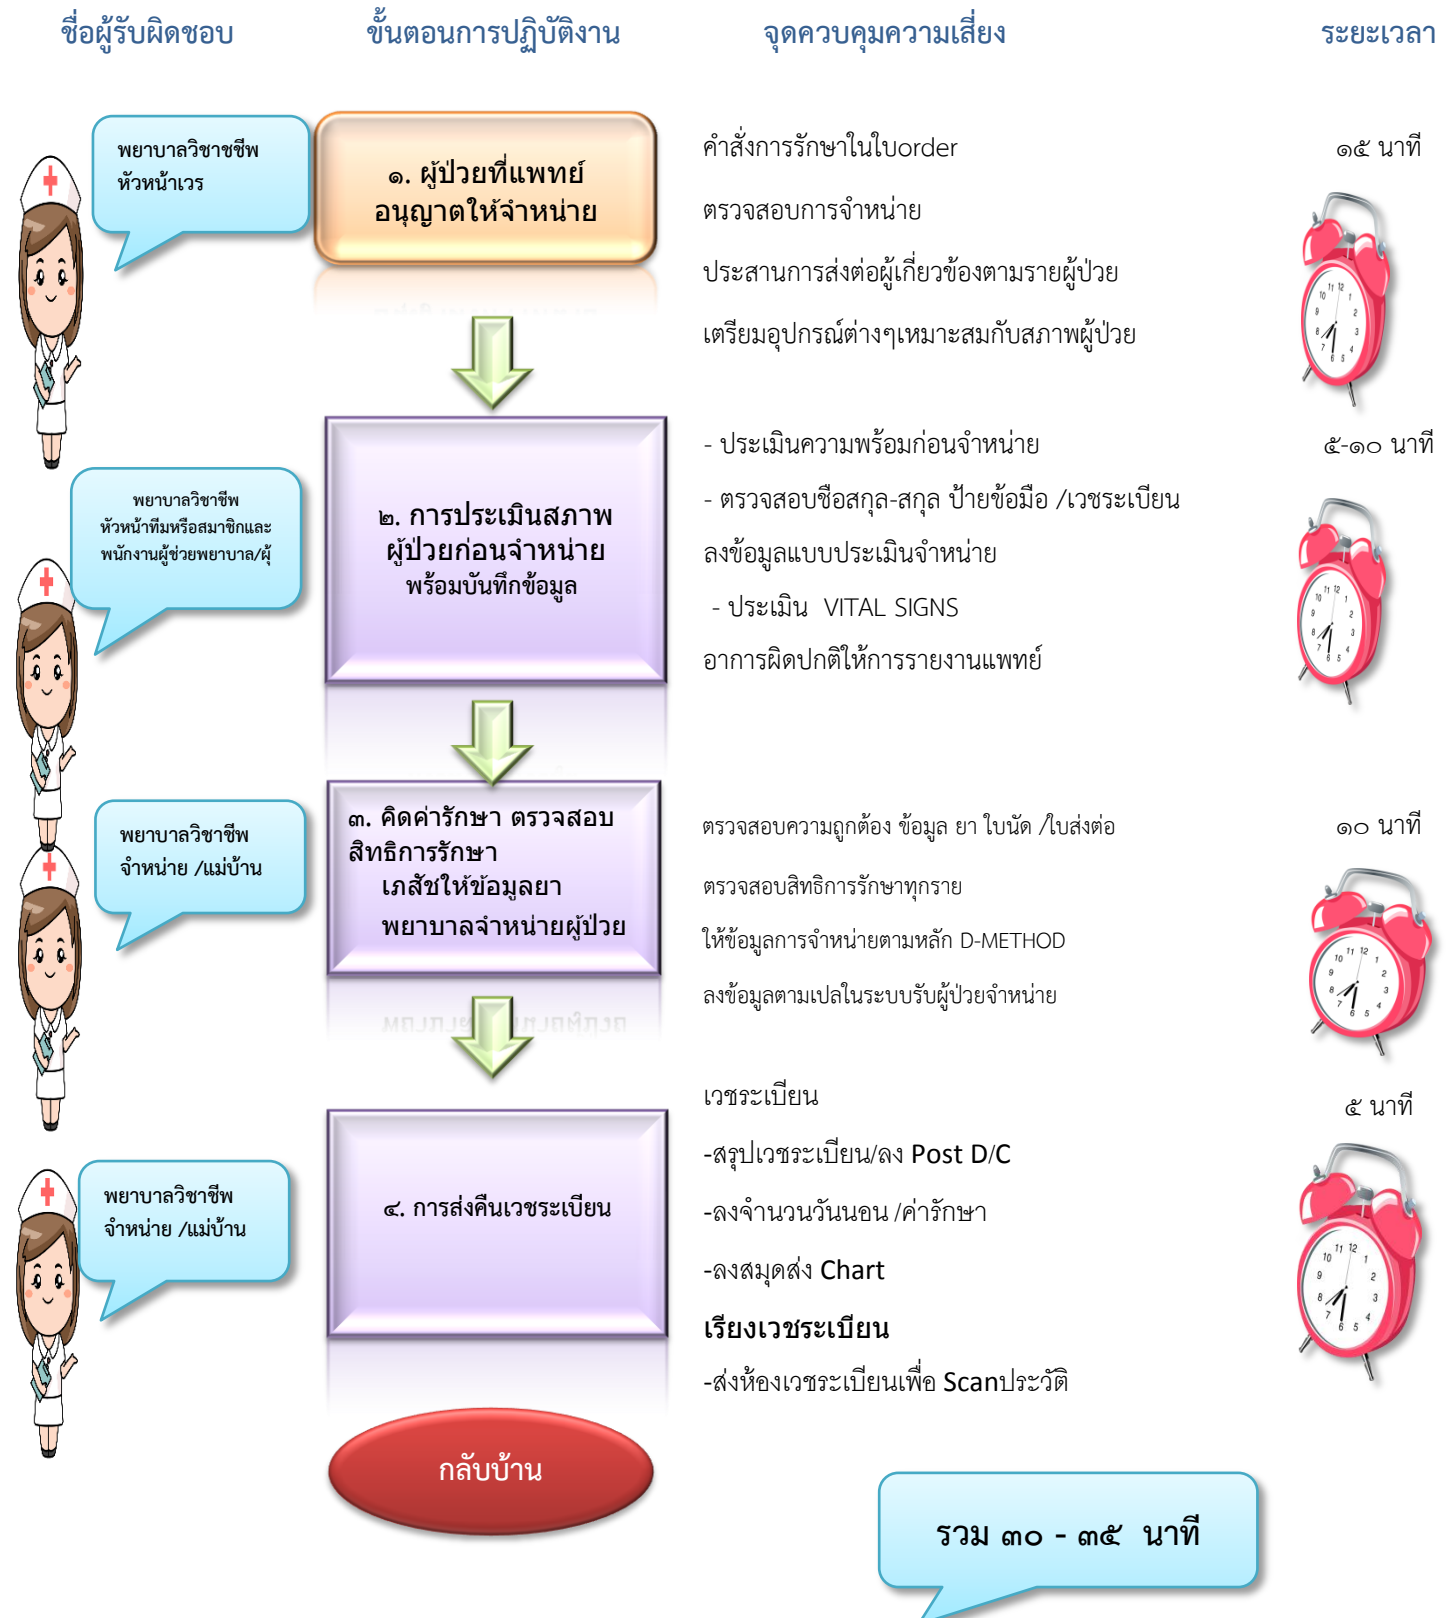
ชื่อผู้รับผิดชอบ

ขั้นตอนการปฏิบัติงาน

จุดควบคุมความเสี่ยง

ระยะเวลา

พยาบาลวิชาชีพ หัวหน้าเวร

๑. ผู้ป่วยที่แพทย์อนุญาตให้จำหน่าย

คำสั่งการรักษาในใบorder

ตรวจสอบการจำหน่าย

ประสานการส่งต่อผู้เกี่ยวข้องตามรายผู้ป่วย

เตรียมอุปกรณ์ต่างๆเหมาะสมกับสภาพผู้ป่วย

๑๕ นาที

พยาบาลวิชาชีพ หัวหน้าทีมหรือสมาชิกและพนักงานผู้ช่วยพยาบาล/ผู้

๒. การประเมินสภาพผู้ป่วยก่อนจำหน่าย พร้อมบันทึกข้อมูล

- ประเมินความพร้อมก่อนจำหน่าย

- ตรวจสอบชือสกุล-สกุล ป้ายข้อมือ /เวชระเบียน

ลงข้อมูลแบบประเมินจำหน่าย

- ประเมิน VITAL SIGNS

อาการผิดปกติให้การรายงานแพทย์

๕-๑๐ นาที

พยาบาลวิชาชีพ จำหน่าย /แม่บ้าน

๓. คิดค่ารักษา ตรวจสอบสิทธิการรักษา
เภสัชให้ข้อมูลยา
พยาบาลจำหน่ายผู้ป่วย

ตรวจสอบความถูกต้อง ข้อมูล ยา ใบนัด /ใบส่งต่อ

ตรวจสอบสิทธิการรักษาทุกราย

ให้ข้อมูลการจำหน่ายตามหลัก D-METHOD

ลงข้อมูลตามเปลในระบบรับผู้ป่วยจำหน่าย

๑๐ นาที

พยาบาลวิชาชีพ จำหน่าย /แม่บ้าน

๔. การส่งคืนเวชระเบียน

เวชระเบียน

-สรุปเวชระเบียน/ลง Post D/C

-ลงจำนวนวันนอน /ค่ารักษา

-ลงสมุดส่ง Chart

เรียงเวชระเบียน

-ส่งห้องเวชระเบียนเพื่อ Scanประวัติ

๕ นาที

กลับบ้าน

รวม ๓๐ - ๓๕ นาที